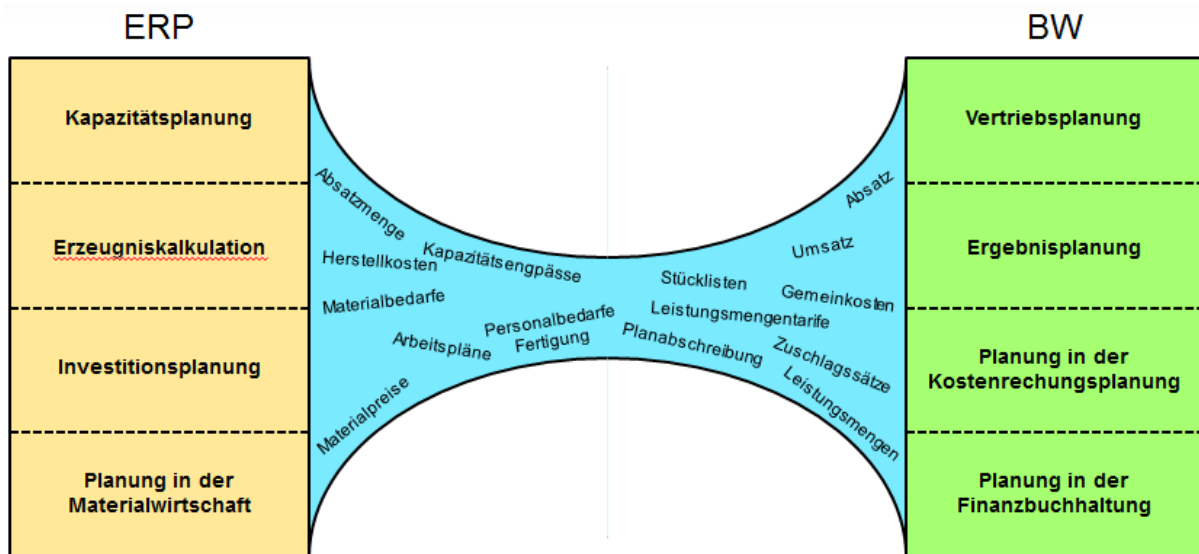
ERP

Kapazitätsplanung

Erzeugniskalkulation

Investitionsplanung

Planung in der Materialwirtschaft

BW

Vertriebsplanung

Ergebnisplanung

Planung in der Kostenrechungsplanung

Planung in der Finanzbuchhaltung

Absatzmenge
Herstellkosten
Kapazitätsengpässe
Materialbedarfe
Arbeitspläne
Personalbedarfe
Fertigung
Materialpreise
Absatz
Umsatz
Stücklisten
Gemeinkosten
Leistungsmengentarife
Planabschreibung
Zuschlagssätze
Leistungsmengen